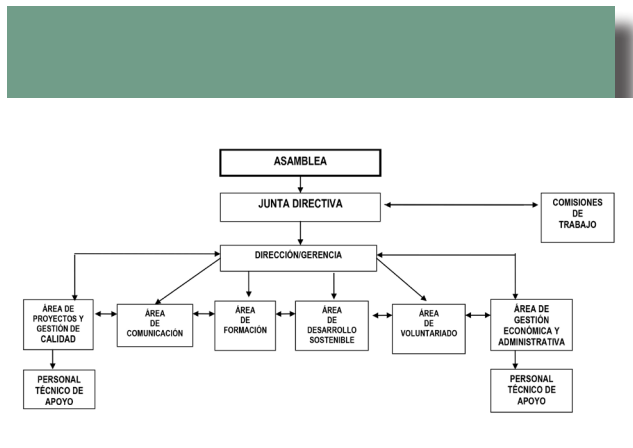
ASAMBLEA

JUNTA DIRECTIVA

COMISIONES DE TRABAJO

DIRECCIÓN/GERENCIA

ÁREA DE PROYECTOS Y GESTIÓN DE CALIDAD

ÁREA DE COMUNICACIÓN

ÁREA DE FORMACIÓN

ÁREA DE DESARROLLO SOSTENIBLE

ÁREA DE VOLUNTARIADO

ÁREA DE GESTIÓN ECONÓMICA Y ADMINISTRATIVA

PERSONAL TÉCNICO DE APOYO

PERSONAL TÉCNICO DE APOYO